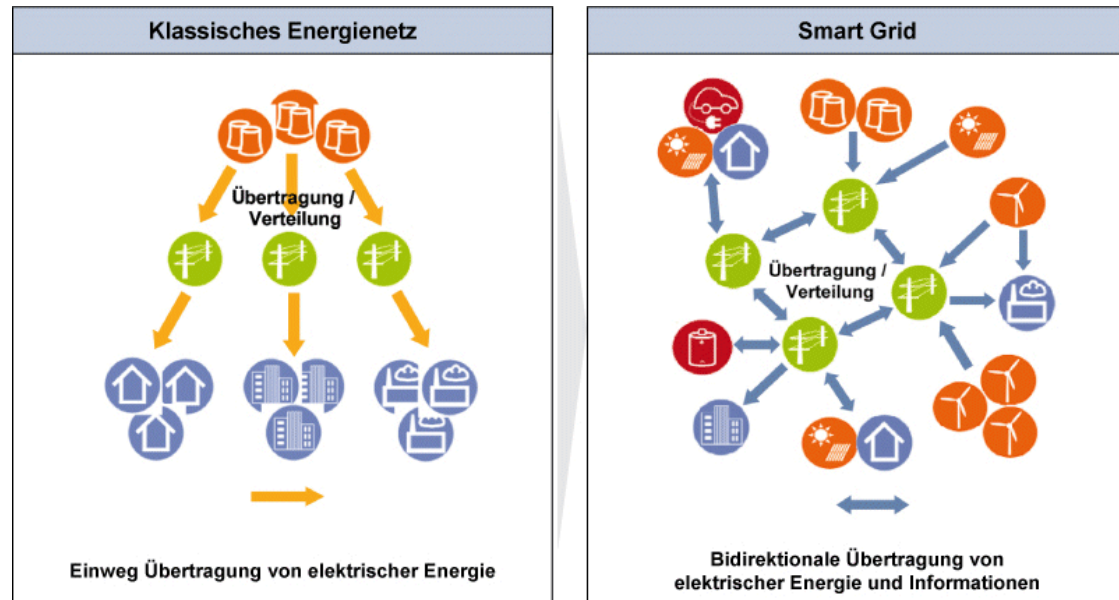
Klassisches Energienetz

Übertragung / Verteilung

Einweg Übertragung von elektrischer Energie

Smart Grid

Übertragung / Verteilung

Bidirektionale Übertragung von elektrischer Energie und Informationen